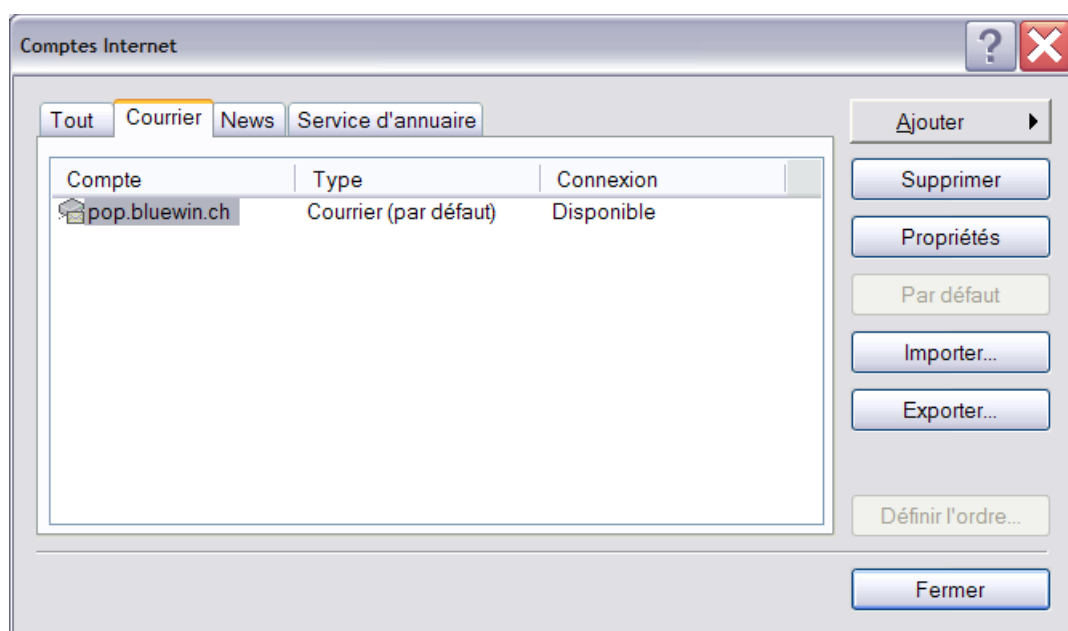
Comptes Internet

Tout | Courrier | News | Service d'annuaire

| Compte | Type | Connexion |
|---|---|---|
| pop.bluewin.ch | Courrier (par défaut) | Disponible |

Ajouter
Supprimer
Propriétés
Par défaut
Importer...
Exporter...
Définir l'ordre...
Fermer